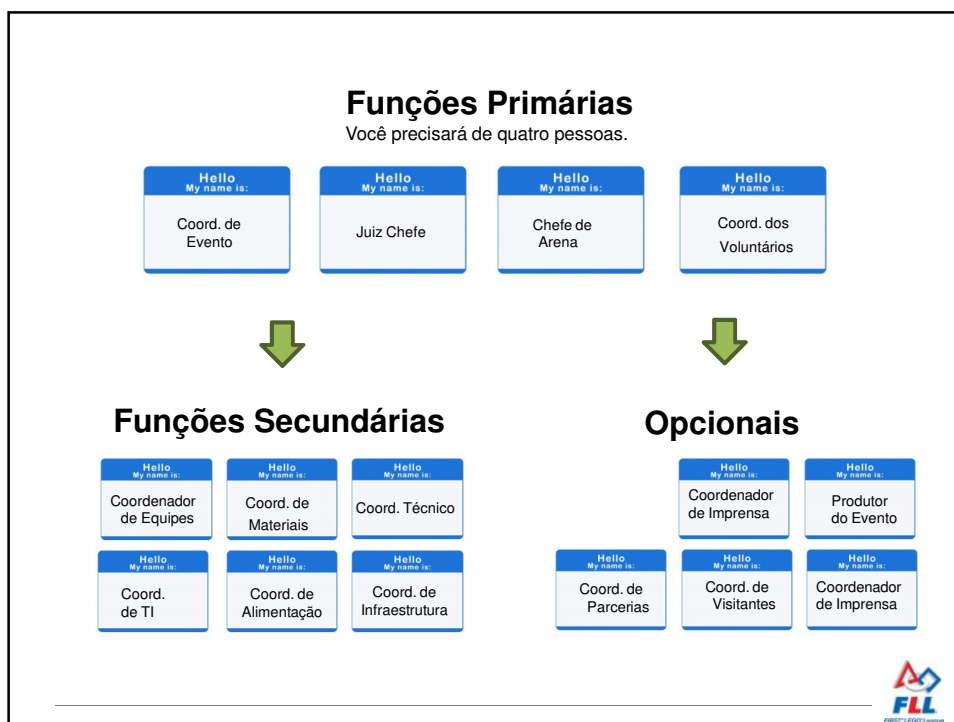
**Funções Primárias**
Você precisará de quatro pessoas.

Hello
My name is:
Coord. de Evento

Hello
My name is:
Juiz Chefe

Hello
My name is:
Chefe de Arena

Hello
My name is:
Coord. dos Voluntários

**Funções Secundárias**

Hello
My name is:
Coordenador de Equipes

Hello
My name is:
Coord. de Materiais

Hello
My name is:
Coord. Técnico

Hello
My name is:
Coord. de TI

Hello
My name is:
Coord. de Alimentação

Hello
My name is:
Coord. de Infraestrutura

**Opcionais**

Hello
My name is:
Coordenador de Imprensa

Hello
My name is:
Produtor do Evento

Hello
My name is:
Coord. de Parcerias

Hello
My name is:
Coord. de Visitantes

Hello
My name is:
Coordenador de Imprensa

FLL
FIRST LEGO League